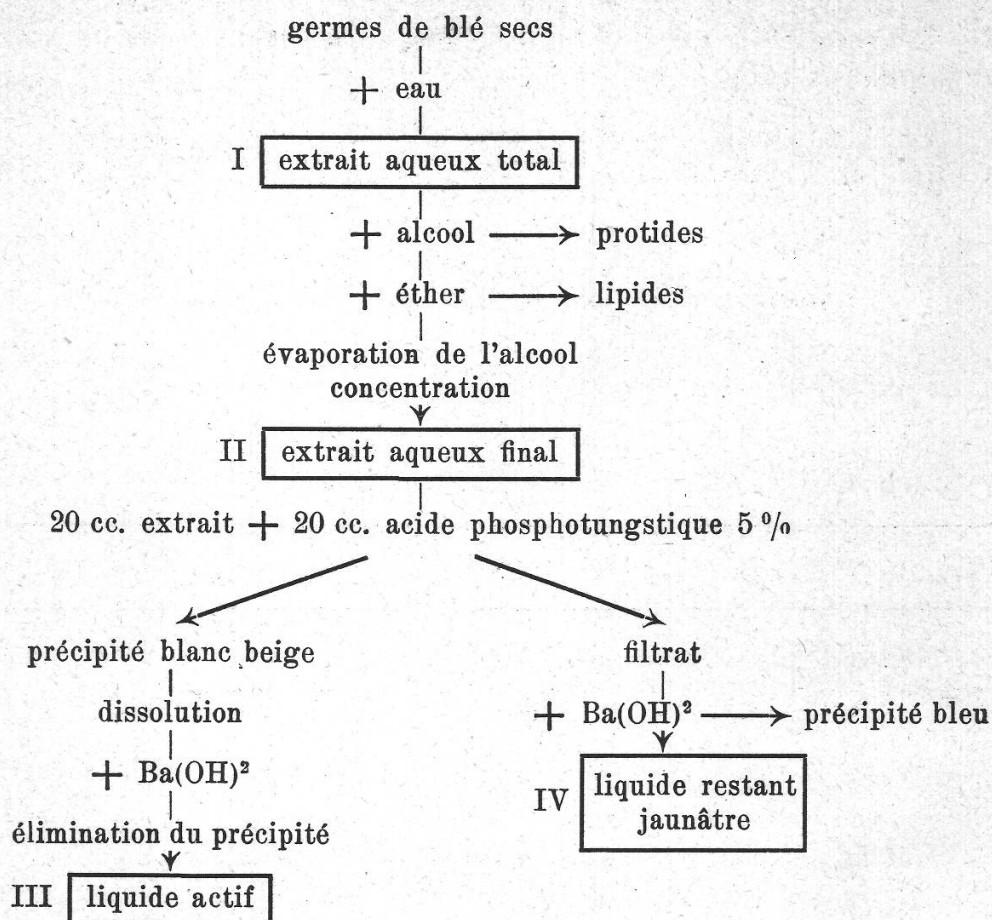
germes de blé secs

+ eau

I extrait aqueux total

+ alcool → protides

+ éther → lipides

évaporation de l'alcool
concentration

II extrait aqueux final

20 cc. extrait + 20 cc. acide phosphotungstique 5 %

précipité blanc beige

dissolution

+ $Ba(OH)^2$

élimination du précipité

III liquide actif

filtrat

+ $Ba(OH)^2$ → précipité bleu

IV liquide restant jaunâtre